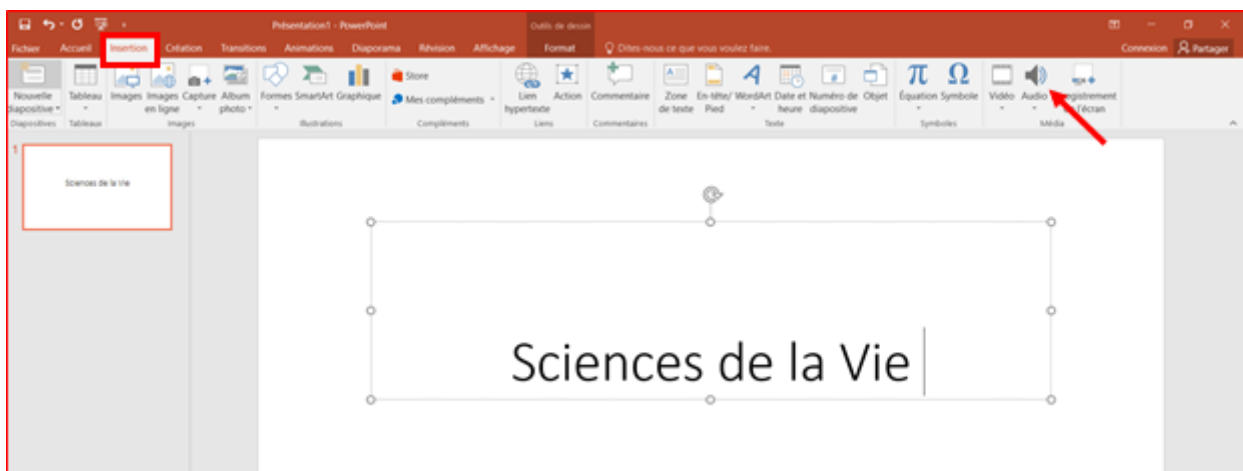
Présentation1 - PowerPoint

Outils de dessin

Fichier Accueil Insertion Création Transitions Animations Diaporama Révision Affichage Format

Dites-nous ce que vous voulez faire.

Connexion Partager

Nouvelle diapositive Tableau Images Images en ligne Capture Album photo Formes SmartArt Graphique Store Mes compléments Lien hypertexte Action Commentaire Zone de texte En-tête/ Pied WordArt Date et heure Numéro de diapositive Objet Équation Symbole Vidéo Audio Enregistrement de l'écran

Diapositives Tableaux Images Illustrations Compléments Liens Commentaires Texte Symboles Média

1

Sciences de la Vie

Sciences de la Vie